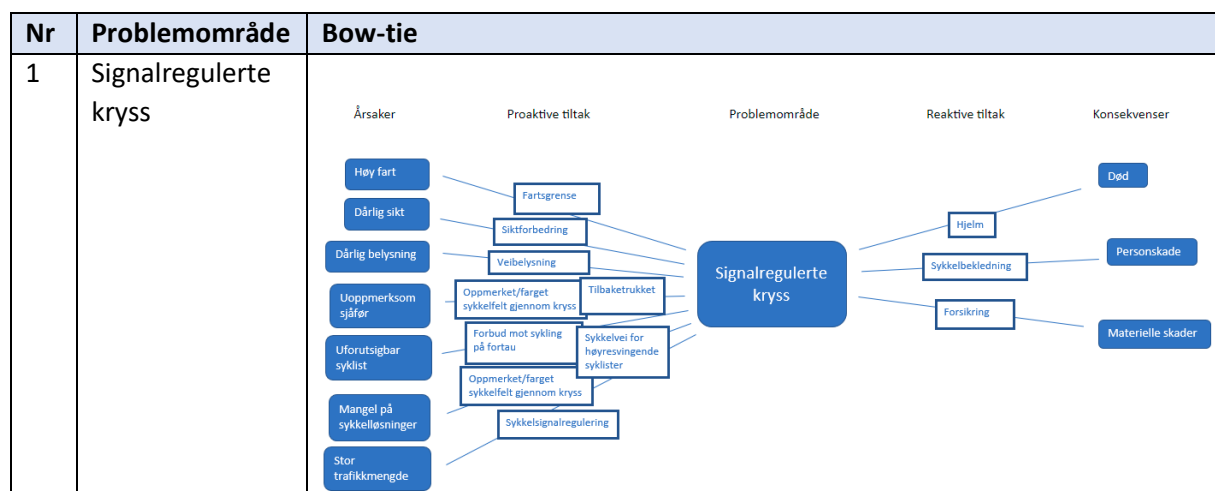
| Nr | Problemområde | Bow-tie |
|---|---|---|
| 1 | Signalregulerte kryss | Årsaker Proaktive tiltak Problemområde Reaktive tiltak Konsekvenser<br>Høy fart<br>Dårlig sikt<br>Dårlig belysning<br>Uoppmerksom sjåfør<br>Uforutsigbar syklist<br>Mangel på sykkelløsninger<br>Stor trafikkmengde<br>Fartsgrense<br>Siktforbedring<br>Veibelysning<br>Oppmerket/farget sykkelfelt gjennom kryss<br>Tilbaketrukket<br>Forbud mot sykling på fortau<br>Sykkelvei for høyresvingende syklister<br>Oppmerket/farget sykkelfelt gjennom kryss<br>Sykkelsignalregulering<br>Signalregulerte kryss<br>Hjelm<br>Sykkelbekledning<br>Forsikring<br>Død<br>Personskade<br>Materielle skader |